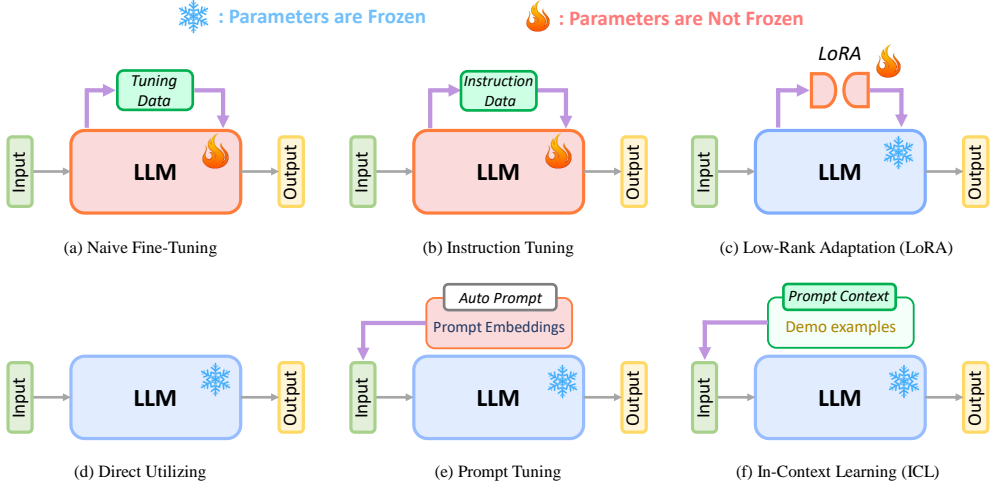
: Parameters are Frozen
: Parameters are Not Frozen

Tuning Data
Input
LLM
Output
(a) Naive Fine-Tuning

Instruction Data
Input
LLM
Output
(b) Instruction Tuning

LoRA
Input
LLM
Output
(c) Low-Rank Adaptation (LoRA)

Input
LLM
Output
(d) Direct Utilizing

Auto Prompt
Prompt Embeddings
Input
LLM
Output
(e) Prompt Tuning

Prompt Context
Demo examples
Input
LLM
Output
(f) In-Context Learning (ICL)